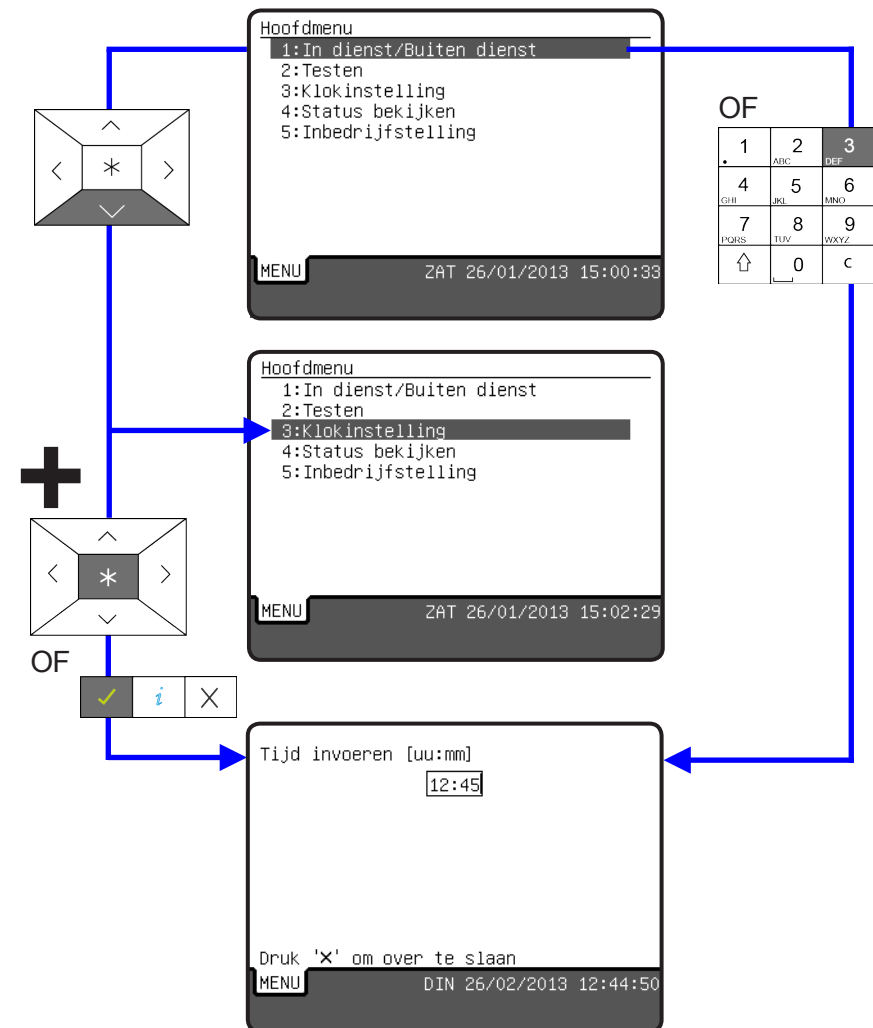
Hoofdmenu
1:In dienst/Buiten dienst
2:Testen
3:Klokinstelling
4:Status bekijken
5:Inbedrijfstelling

MENU ZAT 26/01/2013 15:00:33

OF

| 1 | 2 ABC | 3 DEF |
|---|---|---|
| 4 GHI | 5 JKL | 6 MNO |
| 7 PQRS | 8 TUV | 9 WXYZ |
| ⇧ | 0 | C |

Hoofdmenu
1:In dienst/Buiten dienst
2:Testen
3:Klokinstelling
4:Status bekijken
5:Inbedrijfstelling

MENU ZAT 26/01/2013 15:02:29

OF

✓ i X

Tijd invoeren [uu:mm]
12:45

Druk 'X' om over te slaan
MENU DIN 26/02/2013 12:44:50